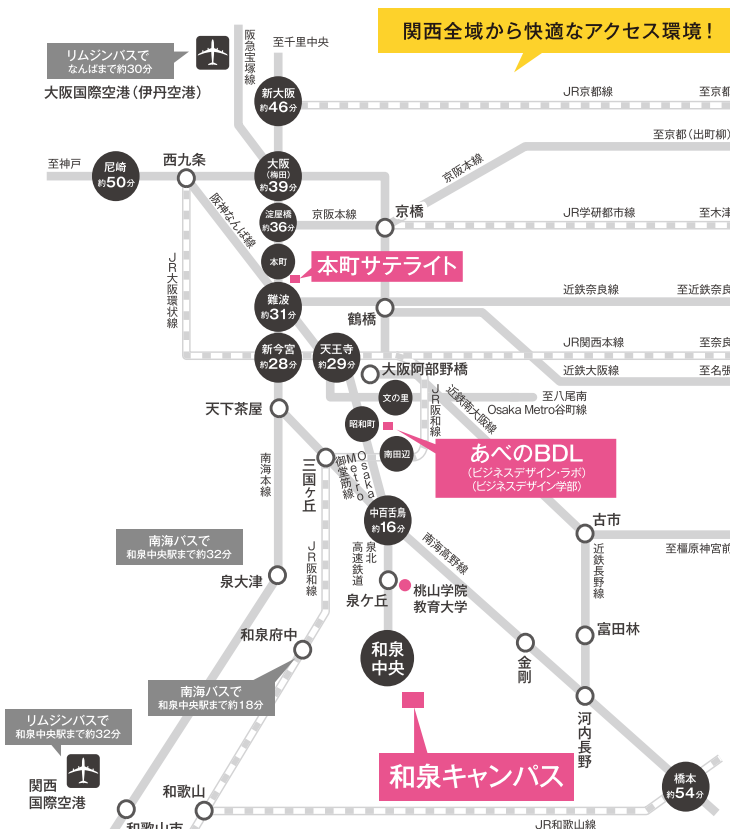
関西全域から快適なアクセス環境！

リムジンバスで
なんばまで約30分

大阪国際空港（伊丹空港）

阪急宝塚線
至千里中央

新大阪
約46分

JR京都線
至京都

至京都（出町柳）

京阪本線

至神戸
尼崎
約50分
西九条

大阪
（梅田）
約39分

淀屋橋
約36分
京阪本線
京橋
JR学研都市線
至木津

阪神なんば線
JR大阪環状線

本町
本町サテライト

難波
約31分
鶴橋
近鉄奈良線
至近鉄奈良

JR関西本線
至奈良

新今宮
約28分
天王寺
約29分
大阪阿部野橋
近鉄大阪線
至名張

天下茶屋
文の里
近鉄南大阪線
至八尾南
Osaka Metro谷町線

昭和町
JR阪和線
南田辺

あべのBDL
（ビジネスデザイン・ラボ）
（ビジネスデザイン学部）

南海本線
三国ケ丘
Osaka Metro御堂筋線

中百舌鳥
約16分
南海高野線
古市
至橿原神宮前

南海バスで
和泉中央駅まで約32分

泉北高速鉄道
近鉄長野線

泉大津
泉ケ丘
桃山学院教育大学

JR阪和線
富田林

和泉府中
金剛
和泉中央

南海バスで
和泉中央駅まで約18分

河内長野

リムジンバスで
和泉中央駅まで約32分

和泉キャンパス

関西国際空港
和歌山
橋本
約54分

JR和歌山線
和歌山市